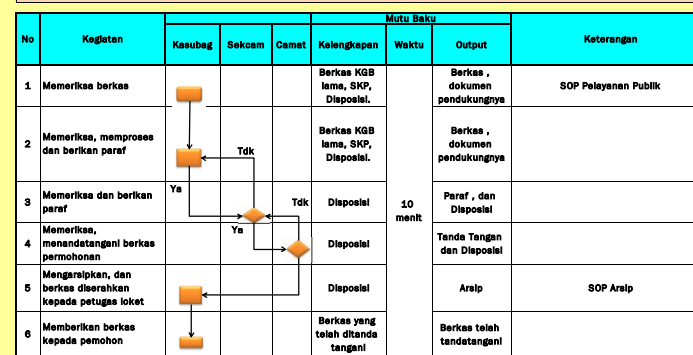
| No | Kegiatan | Kasubag | Sekcam | Camat | Kelengkapan | Waktu | Output | Keterangan |
|---|---|---|---|---|---|---|---|---|
| | | | | | Mutu Baku | | | |
| 1 | Memeriksa berkas | | | | Berkas KGB lama, SKP, Disposisi. | 10 menit | Berkas , dokumen pendukungnya | SOP Pelayanan Publik |
| 2 | Memeriksa, memproses dan berikan paraf | | Tdk | | Berkas KGB lama, SKP, Disposisi. | | Berkas , dokumen pendukungnya | |
| 3 | Memeriksa dan berikan paraf | Ya | | Tdk | Disposisi | | Paraf , dan Disposisi | |
| 4 | Memeriksa, menandatangani berkas permohonan | | Ya | | Disposisi | | Tanda Tangan dan Disposisi | |
| 5 | Mengarsipkan, dan berkas diserahkan kepada petugas loket | | | | Disposisi | | Arsip | SOP Arsip |
| 6 | Memberikan berkas kepada pemohon | | | | Berkas yang telah ditanda tangani | | Berkas telah tandatangani | |